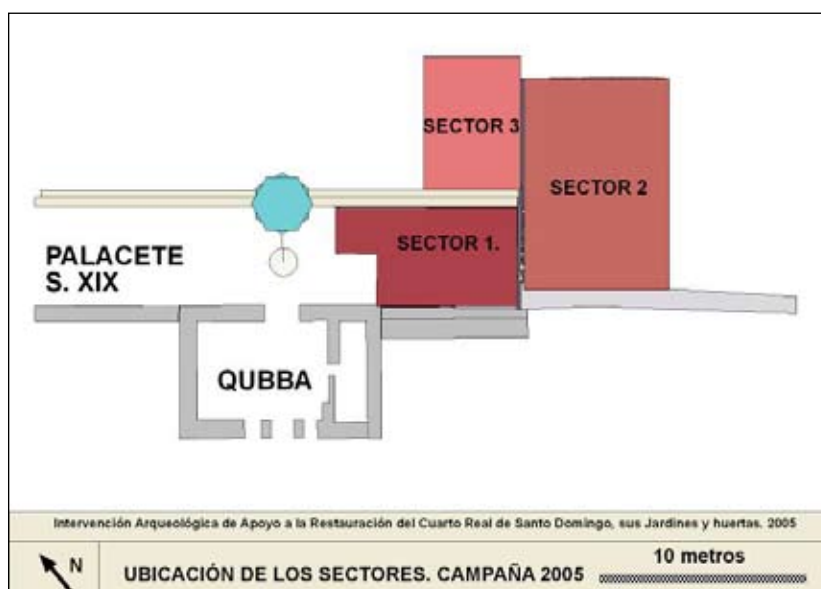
SECTOR 3

SECTOR 2

SECTOR 1.

PALACETE S. XIX

QUBBA

Intervención Arqueológica de Apoyo a la Restauración del Cuarto Real de Santo Domingo, sus Jardines y huertas. 2005

N

UBICACIÓN DE LOS SECTORES. CAMPAÑA 2005

10 metros